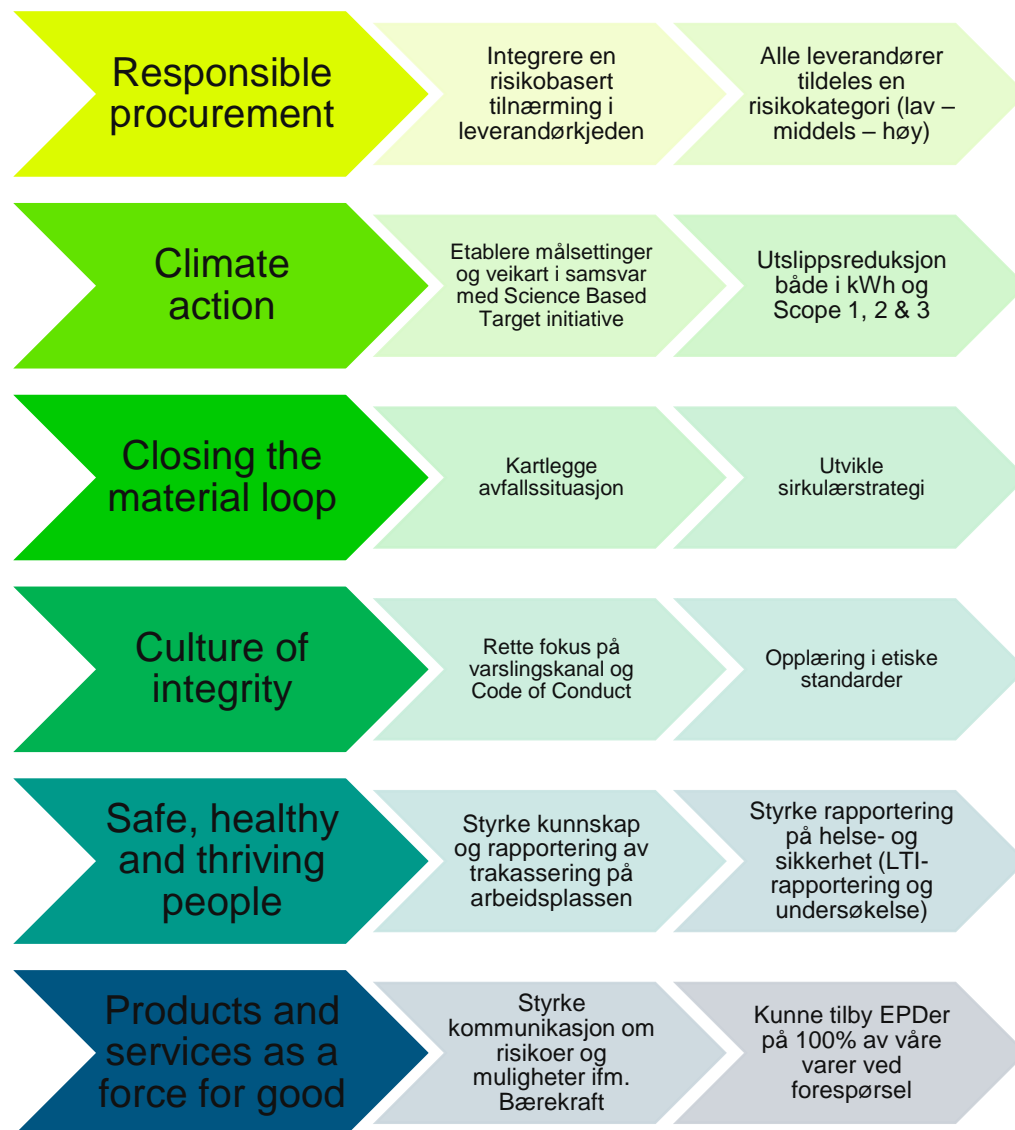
Responsible procurement

Integrere en risikobasert tilnærming i leverandørkjeden

Alle leverandører tildeles en risikokategori (lav – middels – høy)

Climate action

Etablere målsettinger og veikart i samsvar med Science Based Target initiative

Utslippsreduksjon både i kWh og Scope 1, 2 & 3

Closing the material loop

Kartlegge avfallssituasjon

Utvikle sirkulærstrategi

Culture of integrity

Rette fokus på varslingskanal og Code of Conduct

Opplæring i etiske standarder

Safe, healthy and thriving people

Styrke kunnskap og rapportering av trakassering på arbeidsplassen

Styrke rapportering på helse- og sikkerhet (LTI-rapportering og undersøkelse)

Products and services as a force for good

Styrke kommunikasjon om risikoer og muligheter ifm. Bærekraft

Kunne tilby EPDer på 100% av våre varer ved forespørsel